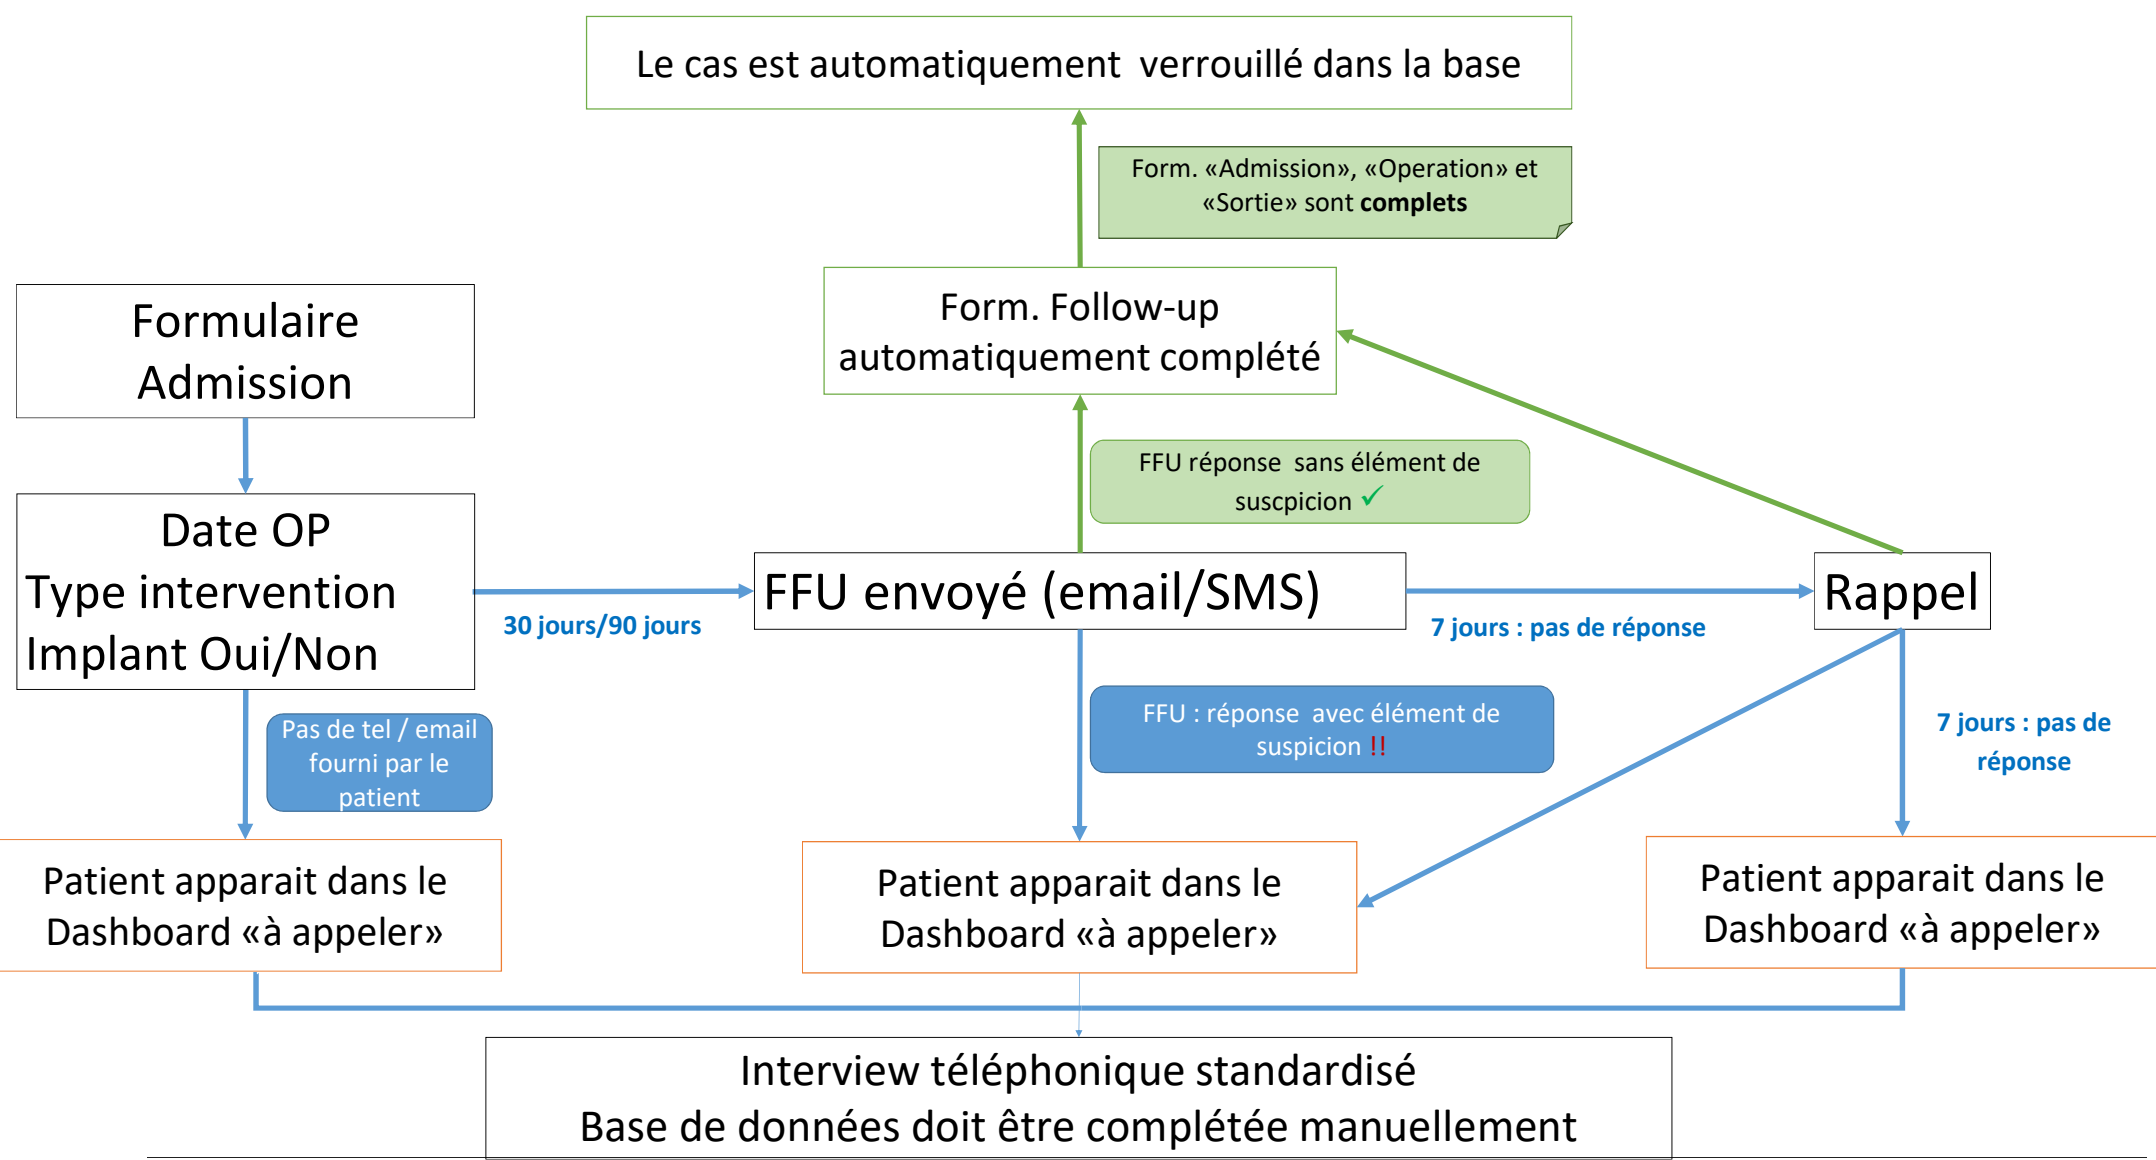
Le cas est automatiquement verrouillé dans la base

Form. «Admission», «Operation» et «Sortie» sont **complets**

Formulaire Admission

Form. Follow-up automatiquement complété

FFU réponse sans élément de suscpicion ✓

Date OP
Type intervention
Implant Oui/Non

30 jours/90 jours

FFU envoyé (email/SMS)

7 jours : pas de réponse

Rappel

Pas de tel / email fourni par le patient

FFU : réponse avec élément de suspicion !!

7 jours : pas de réponse

Patient apparait dans le Dashboard «à appeler»

Patient apparait dans le Dashboard «à appeler»

Patient apparait dans le Dashboard «à appeler»

Interview téléphonique standardisé
Base de données doit être complétée manuellement